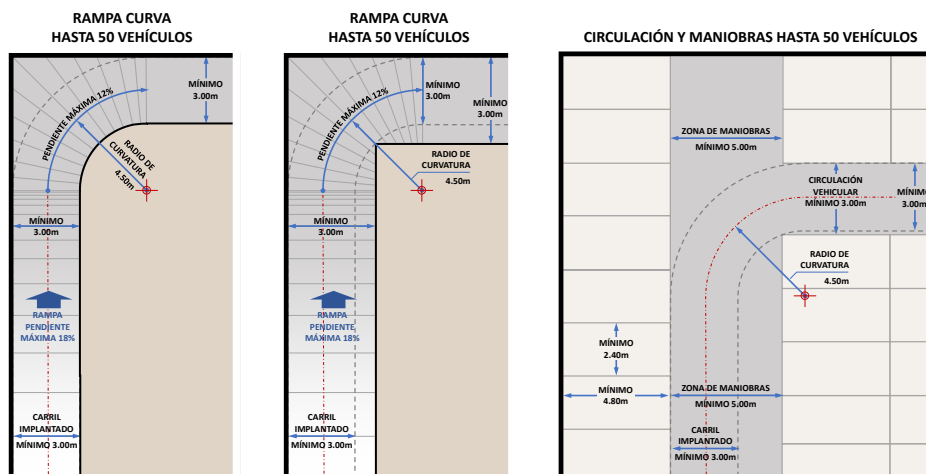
RAMPA CURVA
HASTA 50 VEHÍCULOS

MÍNIMO
3.00m

PENDIENTE MÁXIMA 12%

RADIO DE CURVATURA 4.50m

MÍNIMO
3.00m

RAMPA
PENDIENTE
MÁXIMA 18%

CARRIL
IMPLANTADO

MÍNIMO 3.00m

RAMPA CURVA
HASTA 50 VEHÍCULOS

MÍNIMO
3.00m

MÍNIMO
3.00m

PENDIENTE MÁXIMA 12%

RADIO DE
CURVATURA
4.50m

MÍNIMO
3.00m

RAMPA
PENDIENTE
MÁXIMA 18%

CARRIL
IMPLANTADO

MÍNIMO 3.00m

CIRCULACIÓN Y MANIOBRAS HASTA 50 VEHÍCULOS

ZONA DE MANIOBRAS
MÍNIMO 5.00m

CIRCULACIÓN
VEHICULAR
MÍNIMO 3.00m

MÍNIMO
3.00m

RADIO DE
CURVATURA
4.50m

MÍNIMO
2.40m

MÍNIMO
4.80m

ZONA DE MANIOBRAS
MÍNIMO 5.00m

CARRIL
IMPLANTADO
MÍNIMO 3.00m